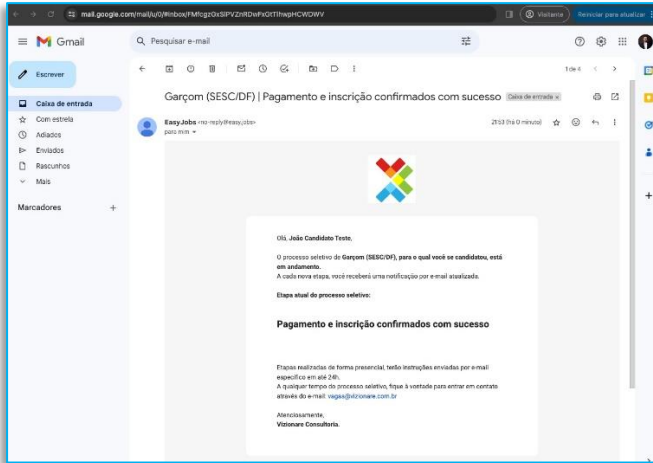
mail.google.com/mail/u/0/#inbox/FMfcgzGxSlPVZnRDwFxGtTlhwpHCWDWV

Visitante

Reiniciar para atualizar

Gmail

Pesquisar e-mail

Escrever

Caixa de entrada

Com estrela

Adiados

Enviados

Rascunhos

Mais

Marcadores

1 de 4

Garçom (SESC/DF) | Pagamento e inscrição confirmados com sucesso Caixa de entrada ×

EasyJobs <no-reply@easyjobs>
para mim

21:53 (há 0 minuto)

Olá, João Candidato Teste,

O processo seletivo de **Garçom (SESC/DF), para o qual você se candidatou, está em andamento.**
A cada nova etapa, você receberá uma notificação por e-mail atualizada.

**Etapa atual do processo seletivo:**

**Pagamento e inscrição confirmados com sucesso**

Etapas realizadas de forma presencial, terão instruções enviadas por e-mail específico em até 24h.
A qualquer tempo do processo seletivo, fique à vontade para entrar em contato através do e-mail: vagas@vizionare.com.br

Atenciosamente,
**Vizionare Consultoria.**